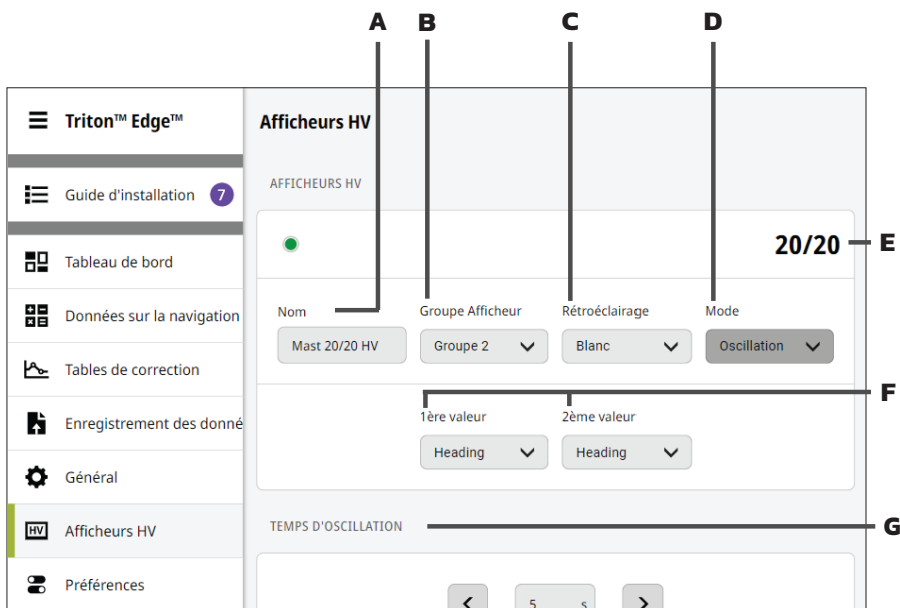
A B C D

Triton™ Edge™

Guide d'installation 7

Tableau de bord

Données sur la navigation

Tables de correction

Enregistrement des donné

Général

HV Afficheurs HV

Préférences

Afficheurs HV

AFFICHEURS HV

20/20 E

Nom
Mast 20/20 HV

Groupe Afficheur
Groupe 2

Rétroéclairage
Blanc

Mode
Oscillation

F

1ère valeur
Heading

2ème valeur
Heading

TEMPS D'OSCILLATION G

5 s